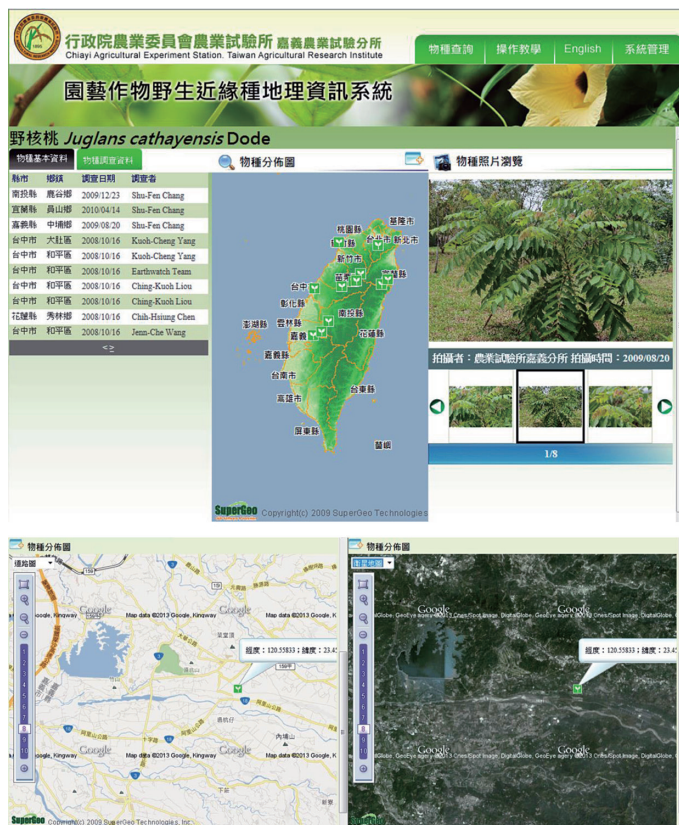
行政院農業委員會農業試驗所 嘉義農業試驗分所
Chiayi Agricultural Experiment Station, Taiwan Agricultural Research Institute

物種查詢 | 操作教學 | English | 系統管理

園藝作物野生近緣種地理資訊系統

野核桃 Juglans cathayensis Dode

物種基本資料 | 物種調查資料

| 縣市 | 鄉鎮 | 調查日期 | 調查者 |
|---|---|---|---|
| 南投縣 | 鹿谷鄉 | 2009/12/23 | Shu-Fen Chang |
| 宜蘭縣 | 員山鄉 | 2010/04/14 | Shu-Fen Chang |
| 嘉義縣 | 中埔鄉 | 2009/08/20 | Shu-Fen Chang |
| 台中市 | 大肚區 | 2008/10/16 | Kuoh-Cheng Yang |
| 台中市 | 和平區 | 2008/10/16 | Kuoh-Cheng Yang |
| 台中市 | 和平區 | 2008/10/16 | Earthwatch Team |
| 台中市 | 和平區 | 2008/10/16 | Ching-Kuoh Liou |
| 台中市 | 和平區 | 2008/10/16 | Ching-Kuoh Liou |
| 花蓮縣 | 秀林鄉 | 2008/10/16 | Chih-Hsiung Chen |
| 台中市 | 和平區 | 2008/10/16 | Jenn-Che Wang |

< >

物種分佈圖

基隆市 桃園縣 台北市 新北市 新竹市 苗栗縣 宜蘭縣 台中 彰化縣 南投縣 雲林縣 澎湖縣 嘉義 花蓮縣 嘉義縣 台南市 台東縣 高雄市 屏東縣 蘭嶼

SuperGeo Copyright(c) 2009 SuperGeo Technologies

物種照片瀏覽

拍攝者：農業試驗所嘉義分所 拍攝時間：2009/08/20

1/8

物種分佈圖
通用圖
Google Map data ©2013 Google, Kingway
經度：120.55833；緯度：23.4
SuperGeo Copyright(c) 2009 SuperGeo Technologies, Inc.

物種分佈圖
衛星影像
Google GeoEye Image ©2013 Cnes/Spot Image, DigitalGlobe
經度：120.55833；緯度：23.4